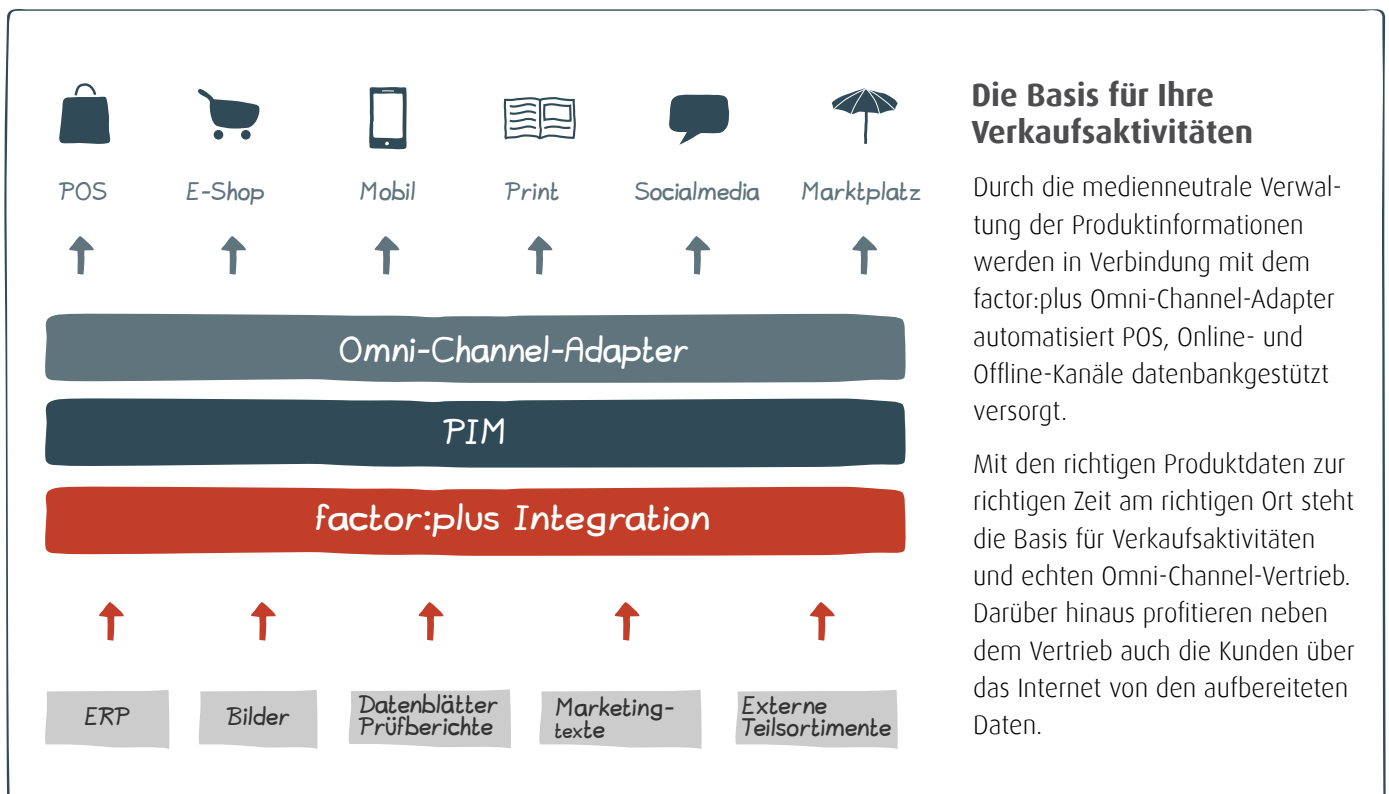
POS E-Shop Mobil Print Socialmedia Marktplatz

Omni-Channel-Adapter

PIM

factor:plus Integration

ERP

Bilder

Datenblätter Prüfberichte

Marketing-texte

Externe Teilsortimente

Die Basis für Ihre Verkaufsaktivitäten

Durch die medienneutrale Verwaltung der Produktinformationen werden in Verbindung mit dem factor:plus Omni-Channel-Adapter automatisiert POS, Online- und Offline-Kanäle datenbankgestützt versorgt.

Mit den richtigen Produktdaten zur richtigen Zeit am richtigen Ort steht die Basis für Verkaufsaktivitäten und echten Omni-Channel-Vertrieb. Darüber hinaus profitieren neben dem Vertrieb auch die Kunden über das Internet von den aufbereiteten Daten.